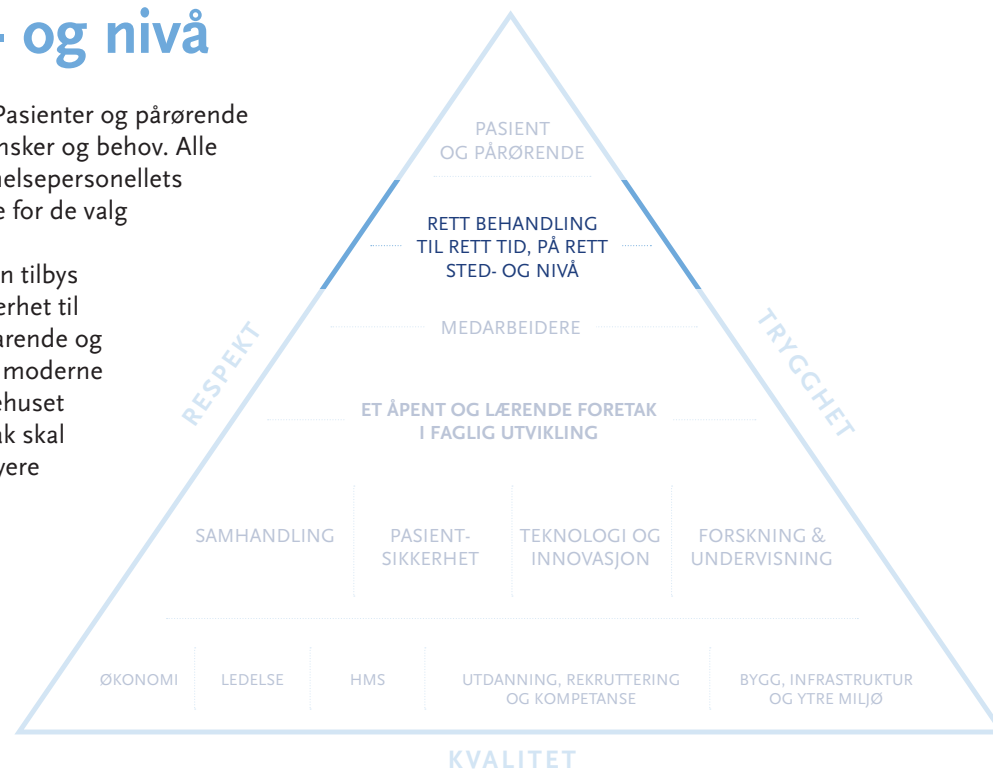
- og nivå

Pasienter og pårørende nsker og behov. Alle helsepersonellets e for de valg

n tilbys erhet til årende og moderne ehuset ak skal yere

PASIENT OG PÅRØRENDE

RETT BEHANDLING TIL RETT TID, PÅ RETT STED- OG NIVÅ

MEDARBEIDERE

RESPEKT

TRYGGHET

ET ÅPENT OG LÆRENDE FORETAK I FAGLIG UTVIKLING

SAMHANDLING

PASIENT-SIKKERHET

TEKNOLOGI OG INNOVASJON

FORSKNING & UNDERVISNING

ØKONOMI

LEDELSE

HMS

UTDANNING, REKRUTTERING OG KOMPETANSE

BYGG, INFRASTRUKTUR OG YTRE MILJØ

KVALITET